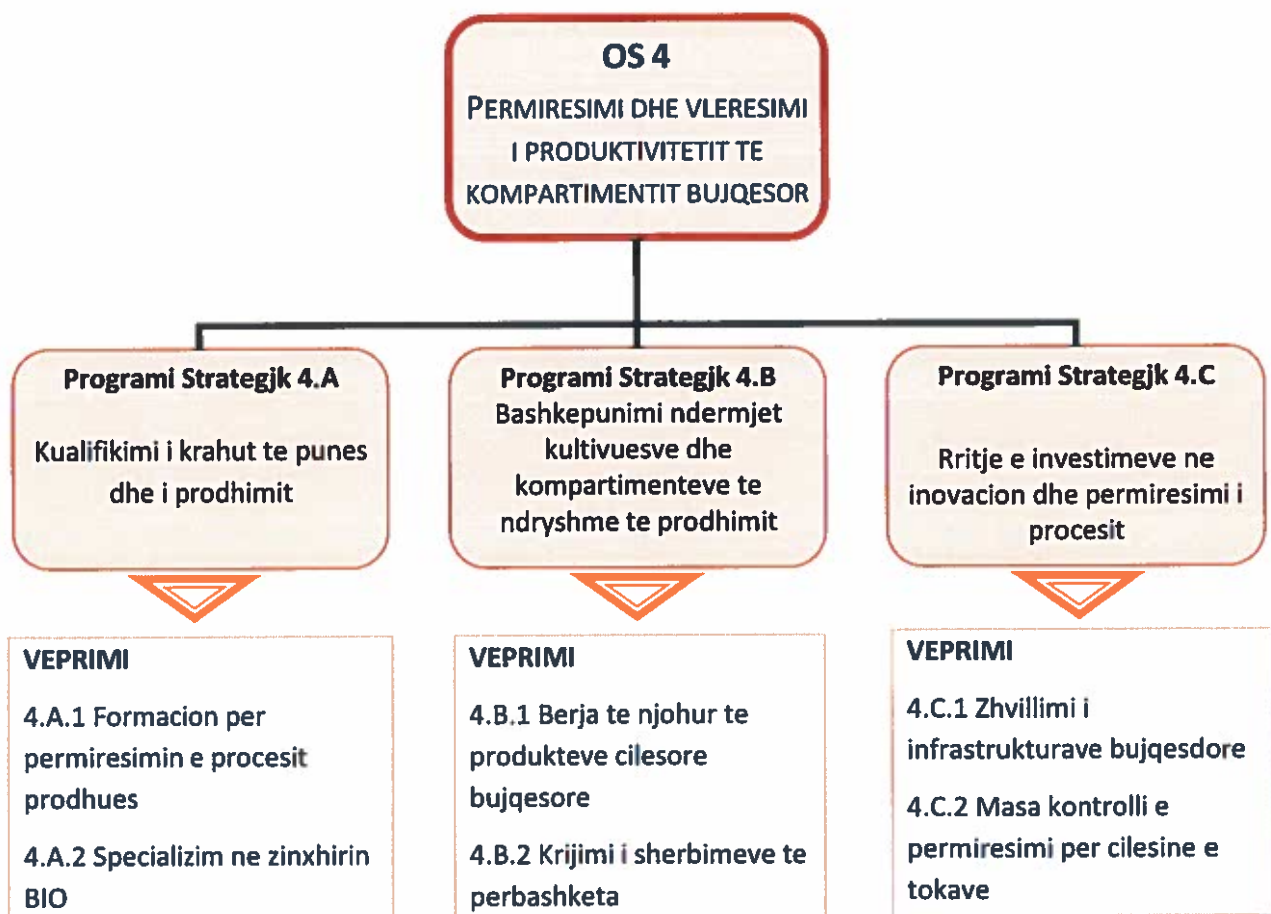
OS 4
PERMIRESIMI DHE VLERESIMI I PRODUKTIVITETIT TE KOMPARTIMENTIT BUJQESOR

Programi Strategjk 4.A
Kualifikimi i krahut te punes dhe i prodhimit

VEPRIMI
4.A.1 Formacion per permiresimin e procesit prodhues
4.A.2 Specializim ne zinxhirin BIO

Programi Strategjk 4.B
Bashkepunimi ndermjet kultivuesve dhe kompartimenteve te ndryshme te prodhimit

VEPRIMI
4.B.1 Berja te njohur te produkteve cilesore bujqesore
4.B.2 Krijimi i sherbimeve te perbashketa

Programi Strategjk 4.C
Rritje e investimeve ne inovacion dhe permiresimi i procesit

VEPRIMI
4.C.1 Zhvillimi i infrastrukturave bujqesdore
4.C.2 Masa kontrolli e permiresimi per cilesine e tokave